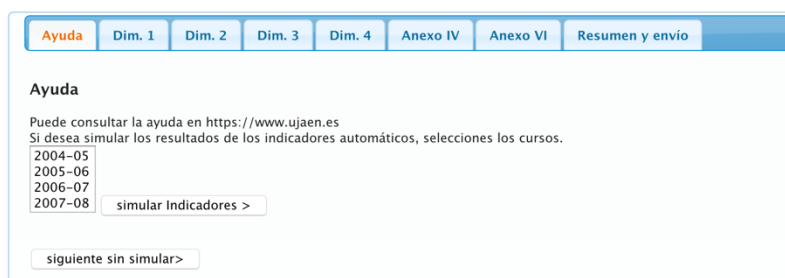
Ayuda | Dim. 1 | Dim. 2 | Dim. 3 | Dim. 4 | Anexo IV | Anexo VI | Resumen y envío

Ayuda

Puede consultar la ayuda en https://www.ujaen.es
Si desea simular los resultados de los indicadores automáticos, selecciones los cursos.

2004-05
2005-06
2006-07
2007-08

simular Indicadores >

siguiente sin simular>